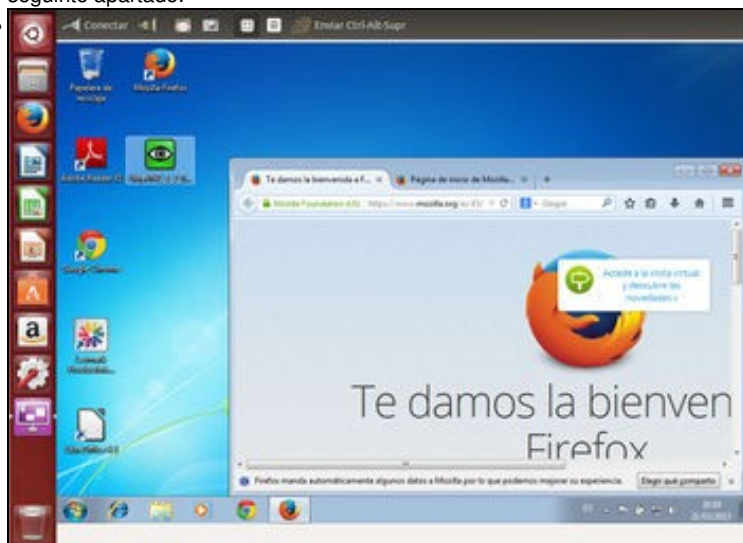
seguinte apartado:

Conectar

Enviar Ctrl-Alt-Supr

Papelera de reciclaje

Mozilla Firefox

Adobe Reader XI

Google Chrome

Te damos la bienvenida a F... ×

Página de inicio de Mozilla... ×

Mozilla Foundation (US) https://www.mozilla.org/es-ES/

Google

Accede a la visita virtual y descubre las novedades »

Te damos la bienven

Firefox

Firefox manda automáticamente algunos datos a Mozilla por lo que podemos mejorar su experiencia.

Elegir qué comparto ×